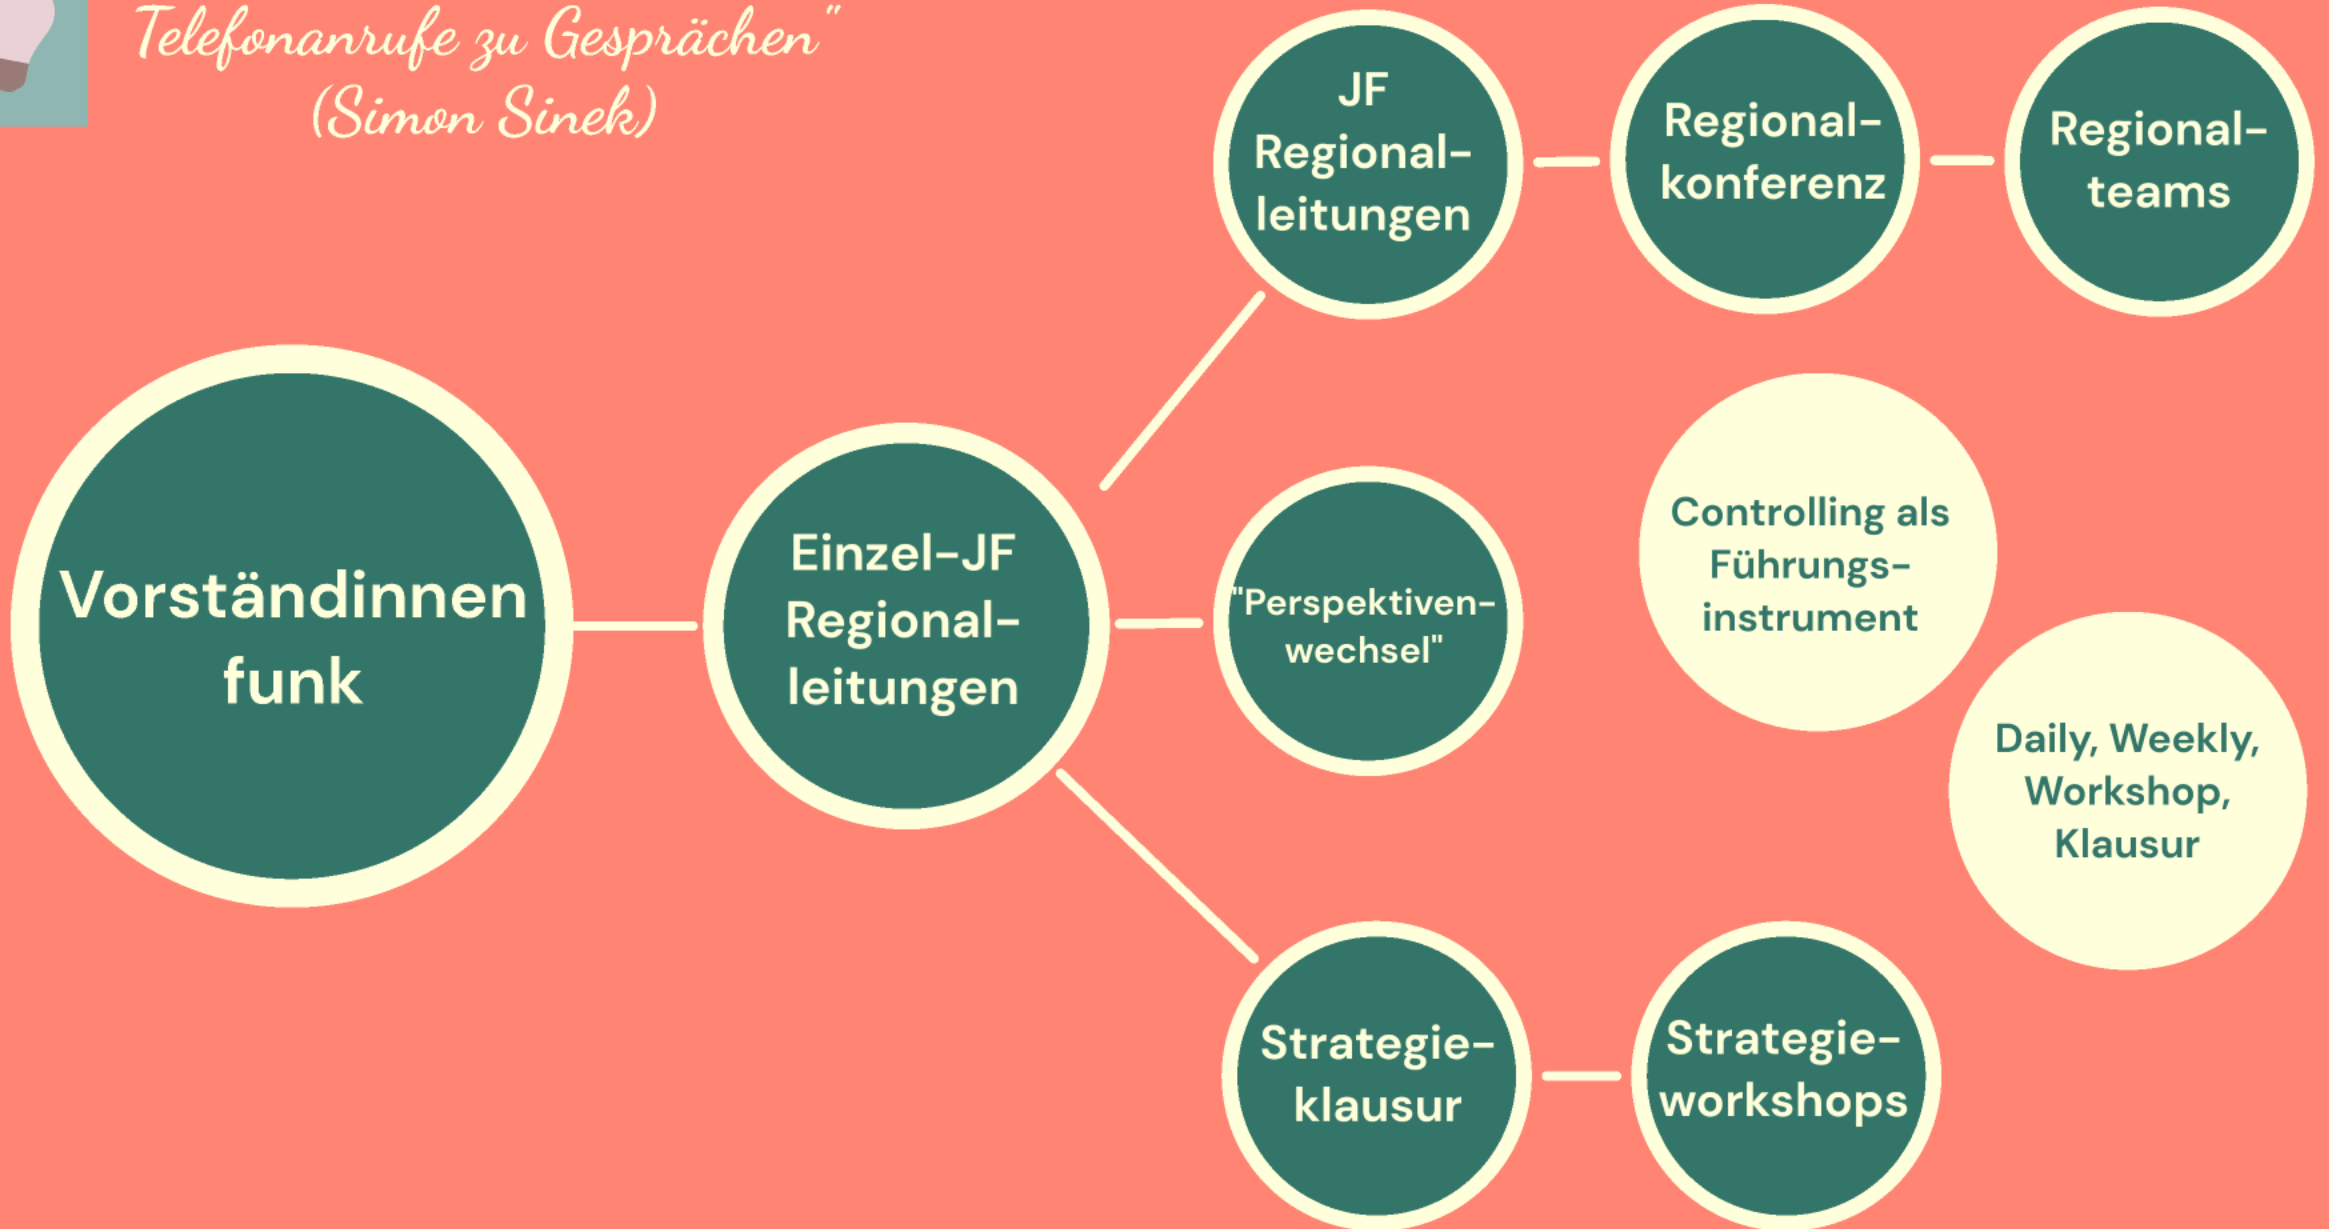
Telefonanrufe zu Gesprächen"
(Simon Sinek)

Vorständinnen funk

Einzel-JF Regionalleitungen

JF Regionalleitungen

Regionalkonferenz

Regionalteams

"Perspektivenwechsel"

Controlling als Führungsinstrument

Daily, Weekly, Workshop, Klausur

Strategieklausur

Strategieworkshops